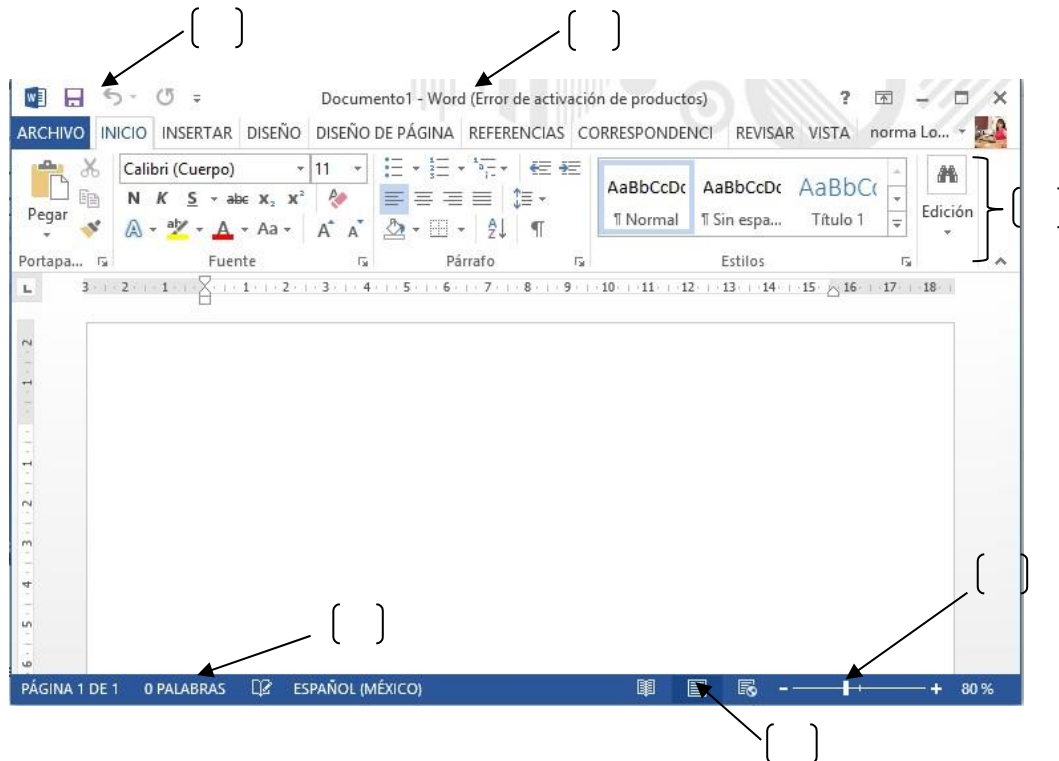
( )

( )

Documento1 - Word (Error de activación de productos)

? – □ ×

ARCHIVO INICIO INSERTAR DISEÑO DISEÑO DE PÁGINA REFERENCIAS CORRESPONDENCI REVISAR VISTA norma Lo...

Pegar

Calibri (Cuerpo) 11

N K S abc $x_2$ $x^2$

A Aa A A

Portapa...

Fuente

Párrafo

AaBbCcDc ¶ Normal

AaBbCcDc ¶ Sin espa...

AaBbC Título 1

Estilos

Edición

( )

3 · 2 · 1 · 1 · 2 · 3 · 4 · 5 · 6 · 7 · 8 · 9 · 10 · 11 · 12 · 13 · 14 · 15 · 16 · 17 · 18

( )

( )

PÁGINA 1 DE 1 0 PALABRAS ESPAÑOL (MÉXICO)

– + 80 %

( )